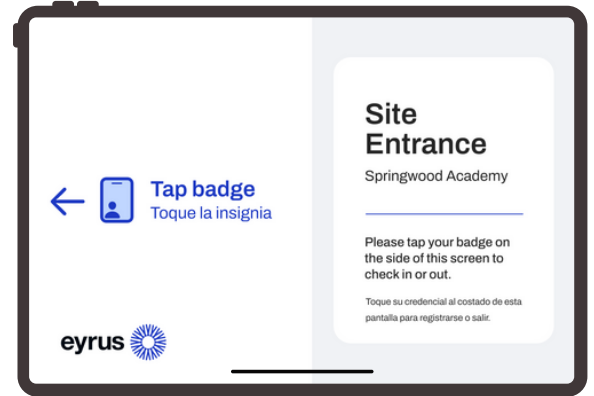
Tap badge
Toque la insignia

eyrus

Site Entrance

Springwood Academy

Please tap your badge on the side of this screen to check in or out.

Toque su credencial al costado de esta pantalla para registrarse o salir.